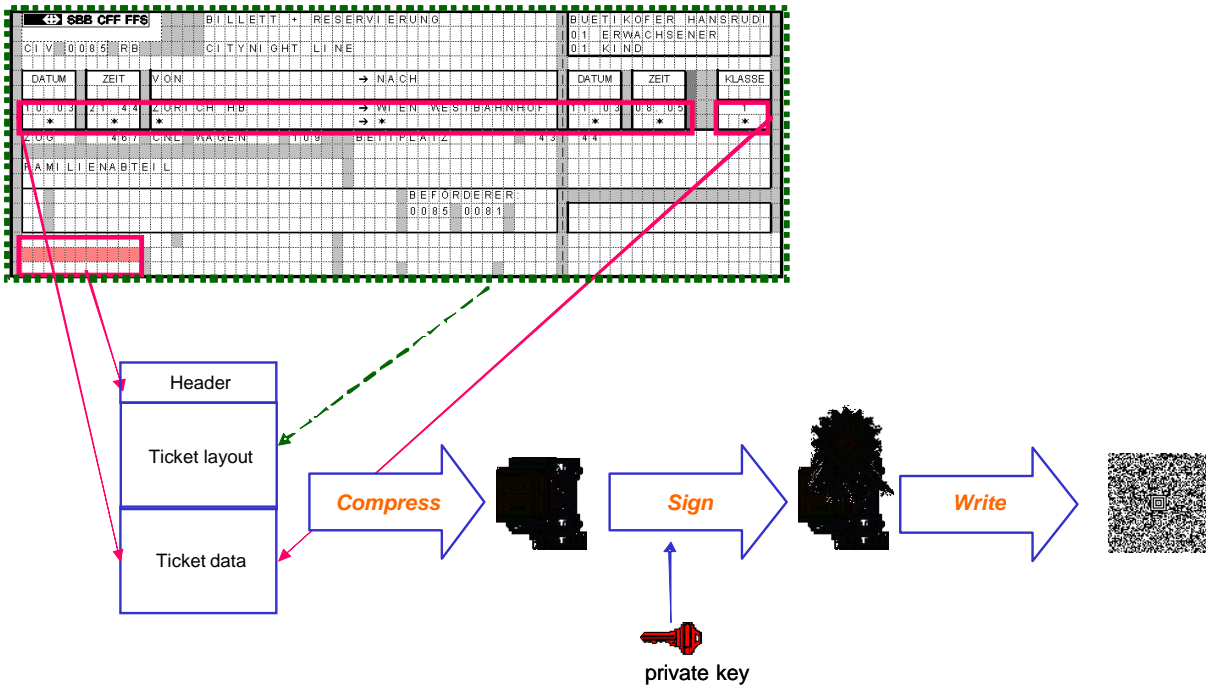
SBB CFF FFS

BILLETT + RESERVIERUNG

CIV 0085 RB

CITYNIGHT LINE

BUETIKOFER HANSRUDI
01 ERWACHSENER
01 KIND

| DATUM | ZEIT | VON | → NACH | DATUM | ZEIT | KLASSE |
|---|---|---|---|---|---|---|
| 10.03 | 21.44 | ZURICH HB | → WIEN WESTBAHNHOF | 11.03 | 08.05 | 1 |
| * | * | * | → * | * | * | * |

ZUG 467 CNL WAGEN 109 BETTPLATZ 43 44

FAMILIENABTEIL

BEFÖRDERER
0085 0081

Header

Ticket layout

Ticket data

Compress

Sign

Write

private key